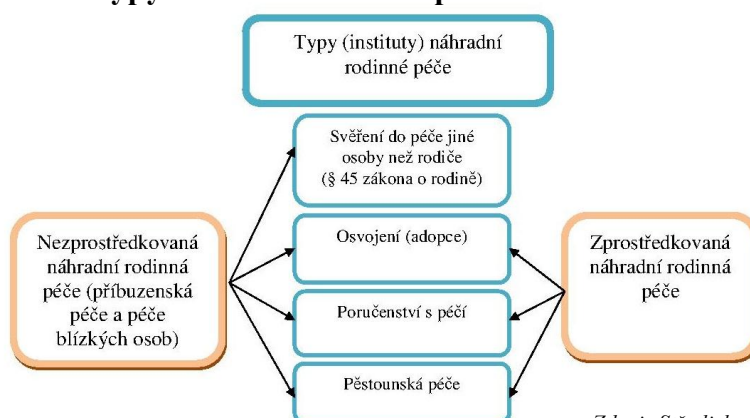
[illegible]

Typy (instituty) náhradní rodinné péče

Svěření do péče jiné osoby než rodiče (§ 45 zákona o rodině)

Osvojení (adopce)

Poručenství s péčí

Pěstounská péče

Nezprostředkovaná náhradní rodinná péče (příbuzenská péče a péče blízkých osob)

Zprostředkovaná náhradní rodinná péče

Zdroj: S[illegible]